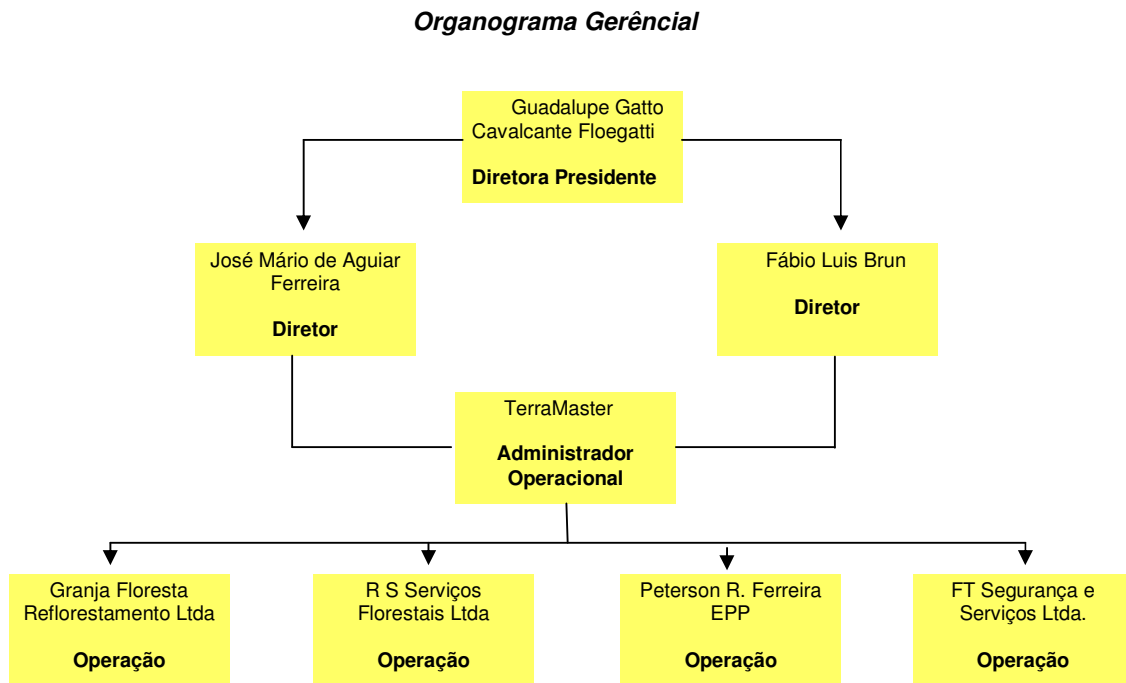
Organograma Gerêncial

Guadalupe Gatto Cavalcante Floegatti

Diretora Presidente

José Mário de Aguiar Ferreira

Diretor

Fábio Luis Brun

Diretor

TerraMaster

Administrador Operacional

Granja Floresta Reflorestamento Ltda

Operação

R S Serviços Florestais Ltda

Operação

Peterson R. Ferreira EPP

Operação

FT Segurança e Serviços Ltda.

Operação